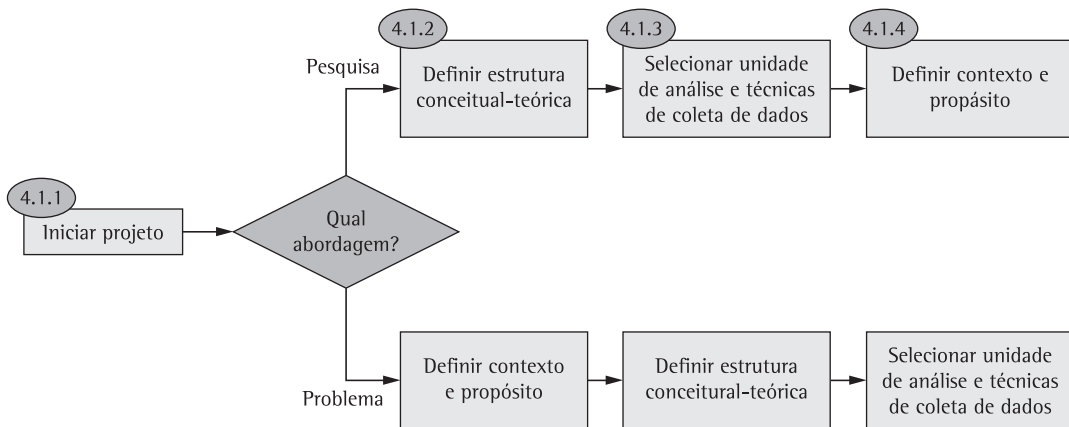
4.1.1
Iniciar projeto

Qual abordagem?

Pesquisa

4.1.2
Definir estrutura conceitual-teórica

4.1.3
Selecionar unidade de análise e técnicas de coleta de dados

4.1.4
Definir contexto e propósito

Problema

Definir contexto e propósito

Definir estrutura conceitual-teórica

Selecionar unidade de análise e técnicas de coleta de dados